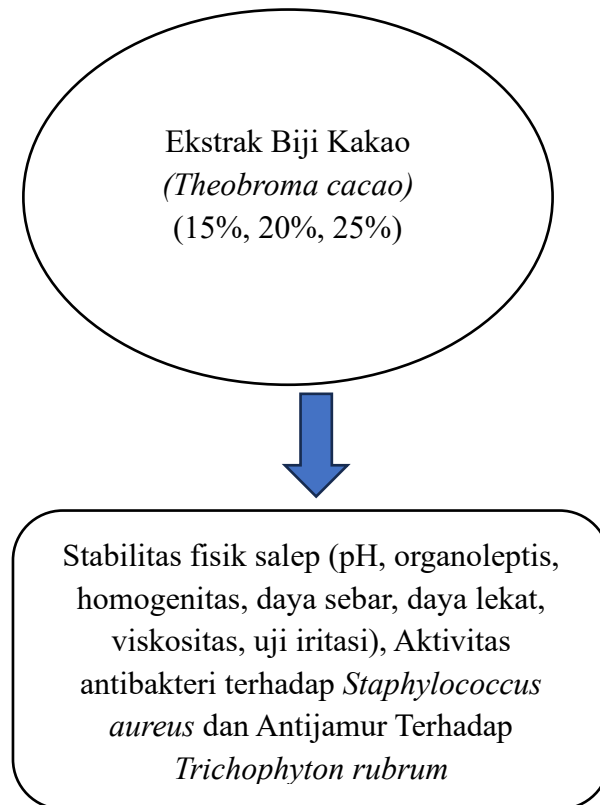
Ekstrak Biji Kakao
(Theobroma cacao)
(15%, 20%, 25%)

Stabilitas fisik salep (pH, organoleptis, homogenitas, daya sebar, daya lekat, viskositas, uji iritasi), Aktivitas antibakteri terhadap Staphylococcus aureus dan Antijamur Terhadap Trichophyton rubrum